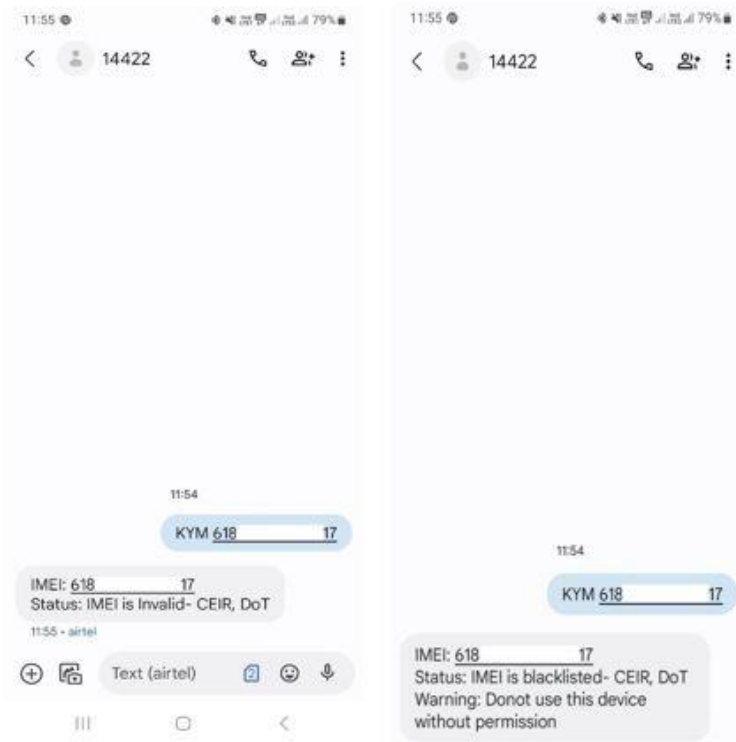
11:55

79%

14422

11:54

KYM 618 17

IMEI: 618 17
Status: IMEI is Invalid- CEIR, DoT

11:55 • airtel

Text (airtel)

11:55

79%

14422

11:54

KYM 618 17

IMEI: 618 17
Status: IMEI is blacklisted- CEIR, DoT
Warning: Donot use this device without permission